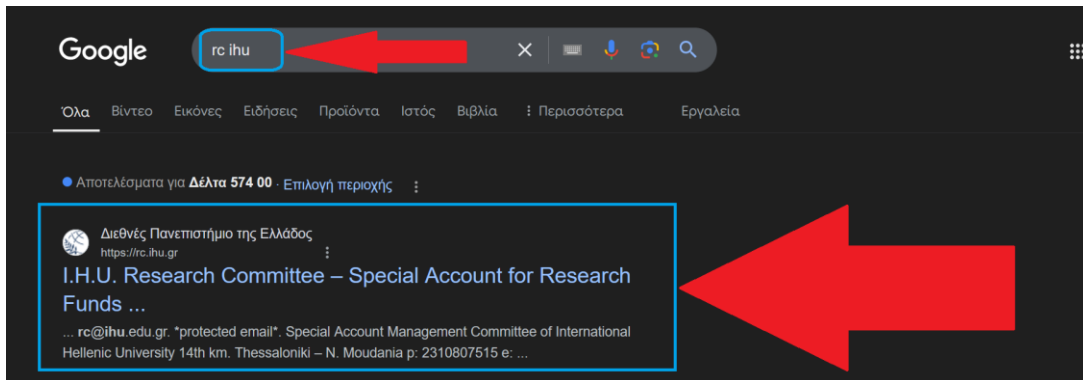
Google

rc ihu

Όλα Βίντεο Εικόνες Ειδήσεις Προϊόντα Ιστός Βιβλία ⋮ Περισσότερα Εργαλεία

Αποτελέσματα για **Δέλτα 574 00** · Επιλογή περιοχής ⋮

Διεθνές Πανεπιστήμιο της Ελλάδος
https://rc.ihu.gr ⋮

I.H.U. Research Committee – Special Account for Research Funds ...

... **rc**@**ihu**.edu.gr. *protected email*. Special Account Management Committee of International Hellenic University 14th km. Thessaloniki – N. Moudania p: 2310807515 e: ...